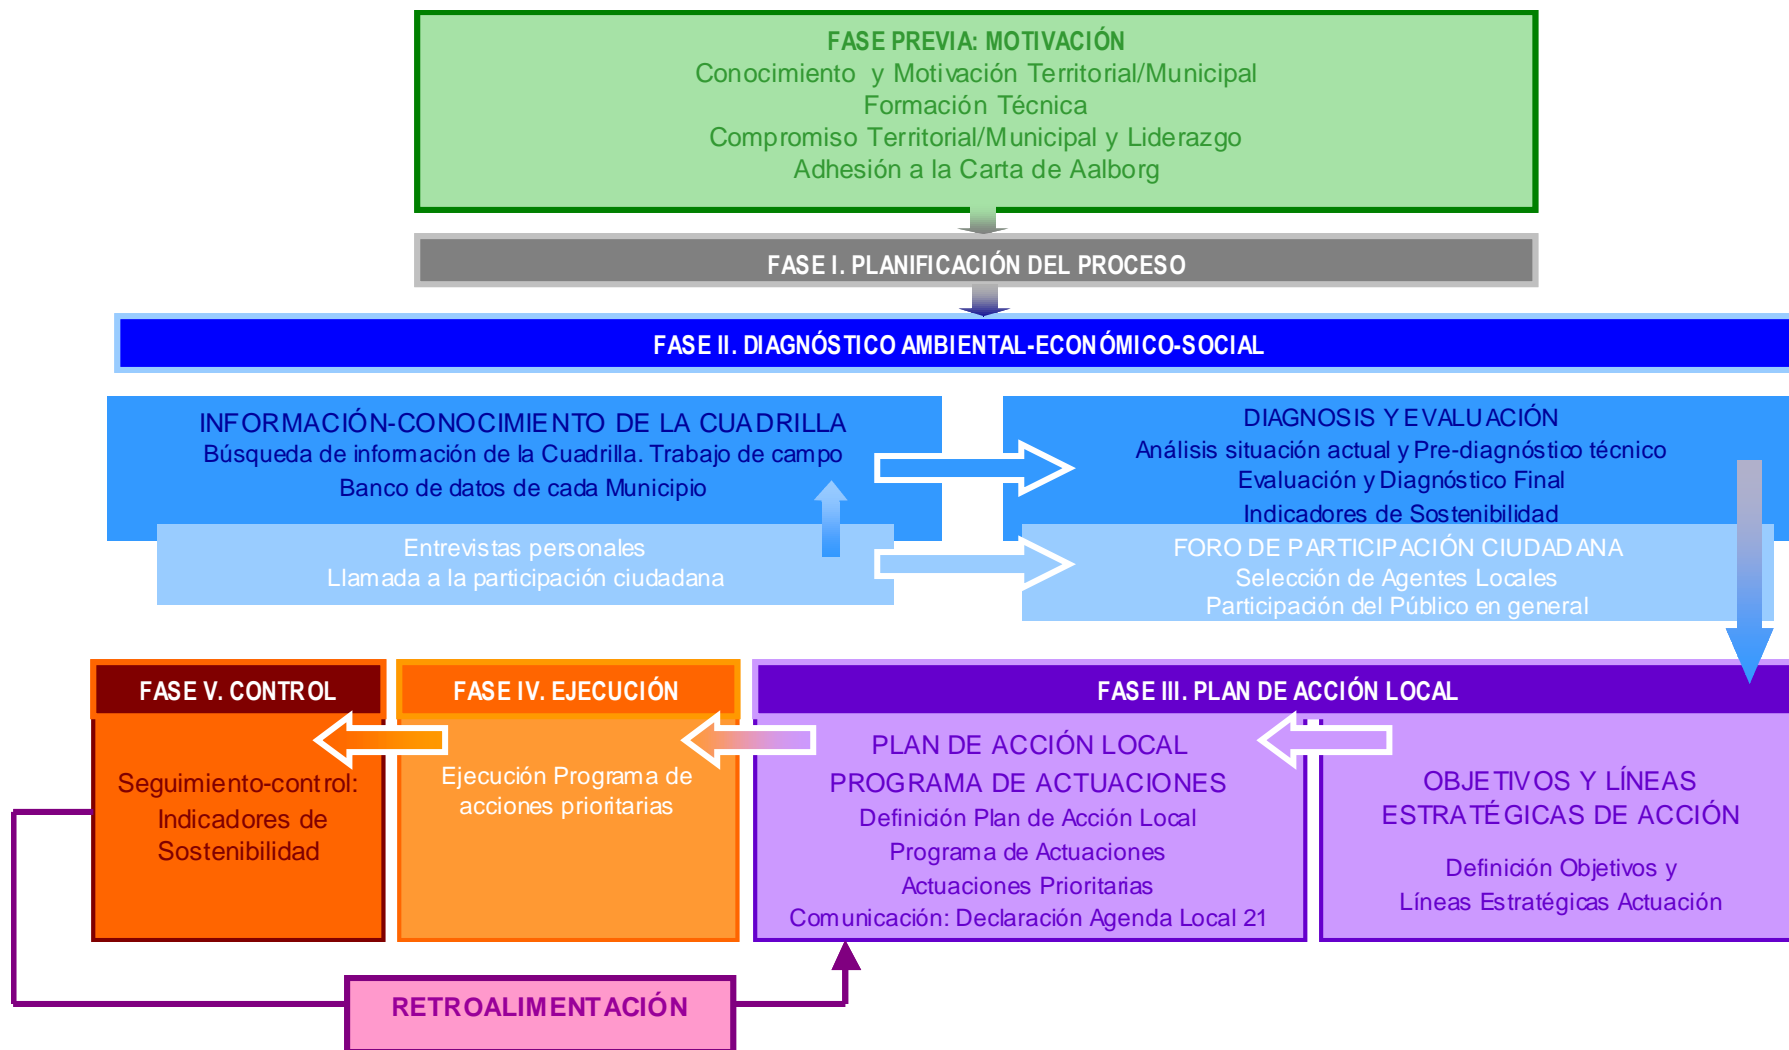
FASE PREVIA: MOTIVACIÓN
Conocimiento y Motivación Territorial/Municipal
Formación Técnica
Compromiso Territorial/Municipal y Liderazgo
Adhesión a la Carta de Aalborg

FASE I. PLANIFICACIÓN DEL PROCESO

FASE II. DIAGNÓSTICO AMBIENTAL-ECONÓMICO-SOCIAL

INFORMACIÓN-CONOCIMIENTO DE LA CUADRILLA
Búsqueda de información de la Cuadrilla. Trabajo de campo
Banco de datos de cada Municipio

Entrevistas personales
Llamada a la participación ciudadana

DIAGNOSIS Y EVALUACIÓN
Análisis situación actual y Pre-diagnóstico técnico
Evaluación y Diagnóstico Final
Indicadores de Sostenibilidad

FORO DE PARTICIPACIÓN CIUDADANA
Selección de Agentes Locales
Participación del Público en general

FASE V. CONTROL

Seguimiento-control:
Indicadores de Sostenibilidad

FASE IV. EJECUCIÓN

Ejecución Programa de acciones prioritarias

FASE III. PLAN DE ACCIÓN LOCAL

PLAN DE ACCIÓN LOCAL
PROGRAMA DE ACTUACIONES
Definición Plan de Acción Local
Programa de Actuaciones
Actuaciones Prioritarias
Comunicación: Declaración Agenda Local 21

OBJETIVOS Y LÍNEAS ESTRATÉGICAS DE ACCIÓN

Definición Objetivos y
Líneas Estratégicas Actuación

RETROALIMENTACIÓN